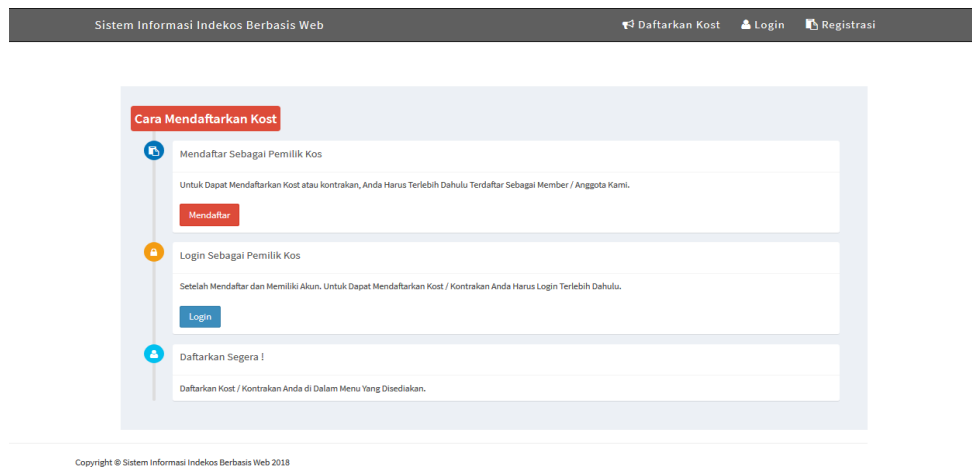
Sistem Informasi Indekos Berbasis Web

Daftarkan Kost Login Registrasi

Cara Mendaftarkan Kost

Mendaftar Sebagai Pemilik Kos

Untuk Dapat Mendaftarkan Kost atau kontrakan, Anda Harus Terlebih Dahulu Terdaftar Sebagai Member / Anggota Kami.

Mendaftar

Login Sebagai Pemilik Kos

Setelah Mendaftar dan Memiliki Akun. Untuk Dapat Mendaftarkan Kost / Kontrakan Anda Harus Login Terlebih Dahulu.

Login

Daftarkan Segera !

Daftarkan Kost / Kontrakan Anda di Dalam Menu Yang Disediakan.

Copyright © Sistem Informasi Indekos Berbasis Web 2018